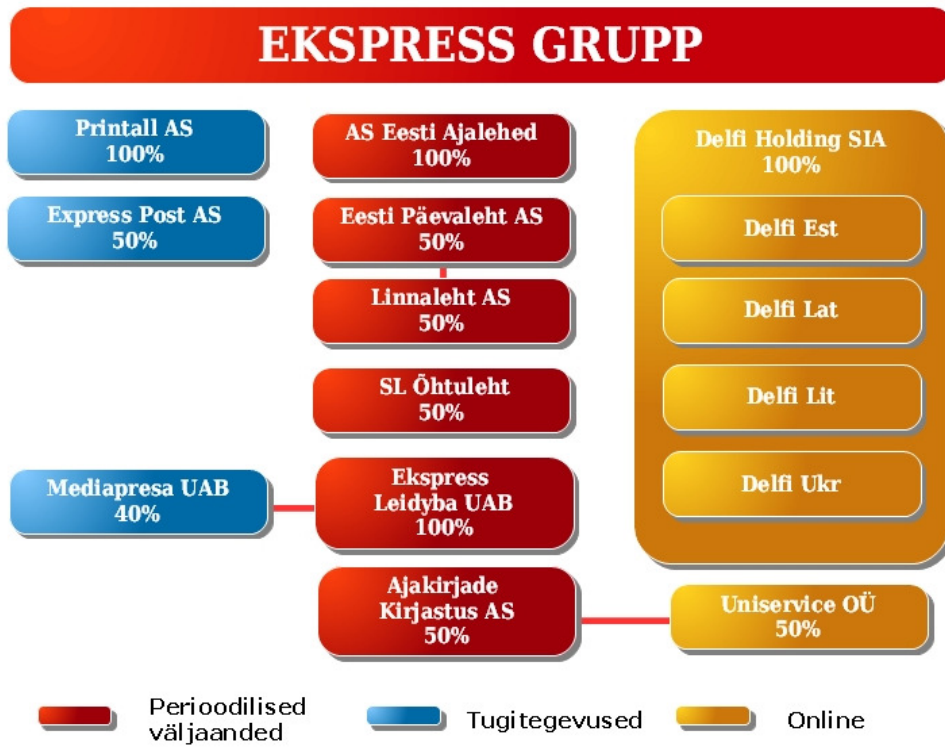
EKSPRESS GRUPP

Printall AS
100%

Express Post AS
50%

AS Eesti Ajalehed
100%

Eesti Päevaleht AS
50%

Linnaleht AS
50%

SL Õhtuleht
50%

Delfi Holding SIA
100%

Delfi Est

Delfi Lat

Delfi Lit

Delfi Ukr

Mediapresa UAB
40%

Ekspress Leidyba UAB
100%

Ajakirjade Kirjastus AS
50%

Uniservice OÜ
50%

Perioodilised väljaanded

Tugitegevused

Online